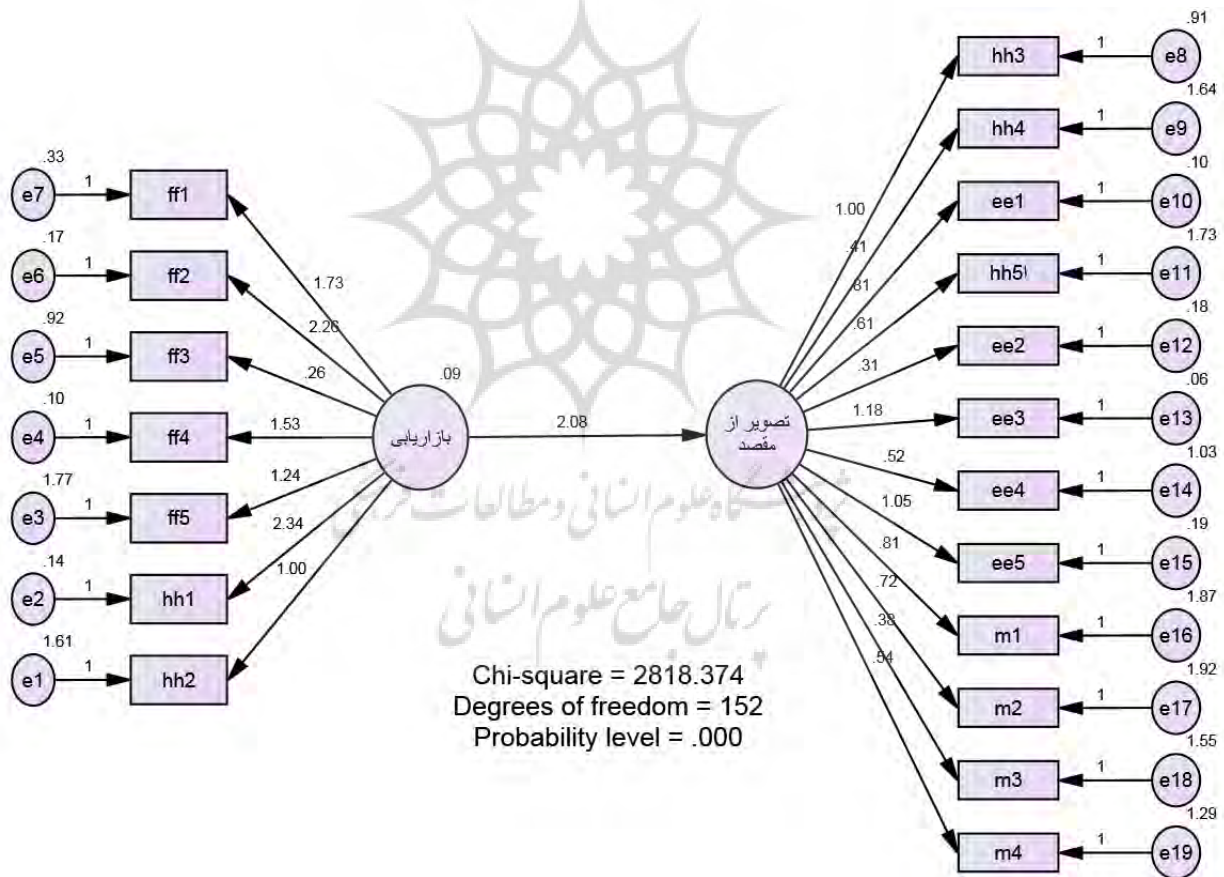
.33
e7
1
ff1
.17
e6
1
ff2
.92
e5
1
ff3
.10
e4
1
ff4
1.77
e3
1
ff5
.14
e2
1
hh1
1.61
e1
1
hh2

1.73
2.26
.26
1.53
1.24
2.34
1.00

.09
بازاریابی
2.08
تصویر از مقصد

1.00
.41
.81
.61
.31
1.18
.52
1.05
.81
.72
.38
.54

hh3
1
e8
.91
hh4
1
e9
1.64
ee1
1
e10
.10
hh5
1
e11
1.73
ee2
1
e12
.18
ee3
1
e13
.06
ee4
1
e14
1.03
ee5
1
e15
.19
m1
1
e16
1.87
m2
1
e17
1.92
m3
1
e18
1.55
m4
1
e19
1.29

Chi-square = 2818.374
Degrees of freedom = 152
Probability level = .000

پژوهشگاه علوم انسانی و مطالعات فرهنگی
پرتال جامع علوم انسانی